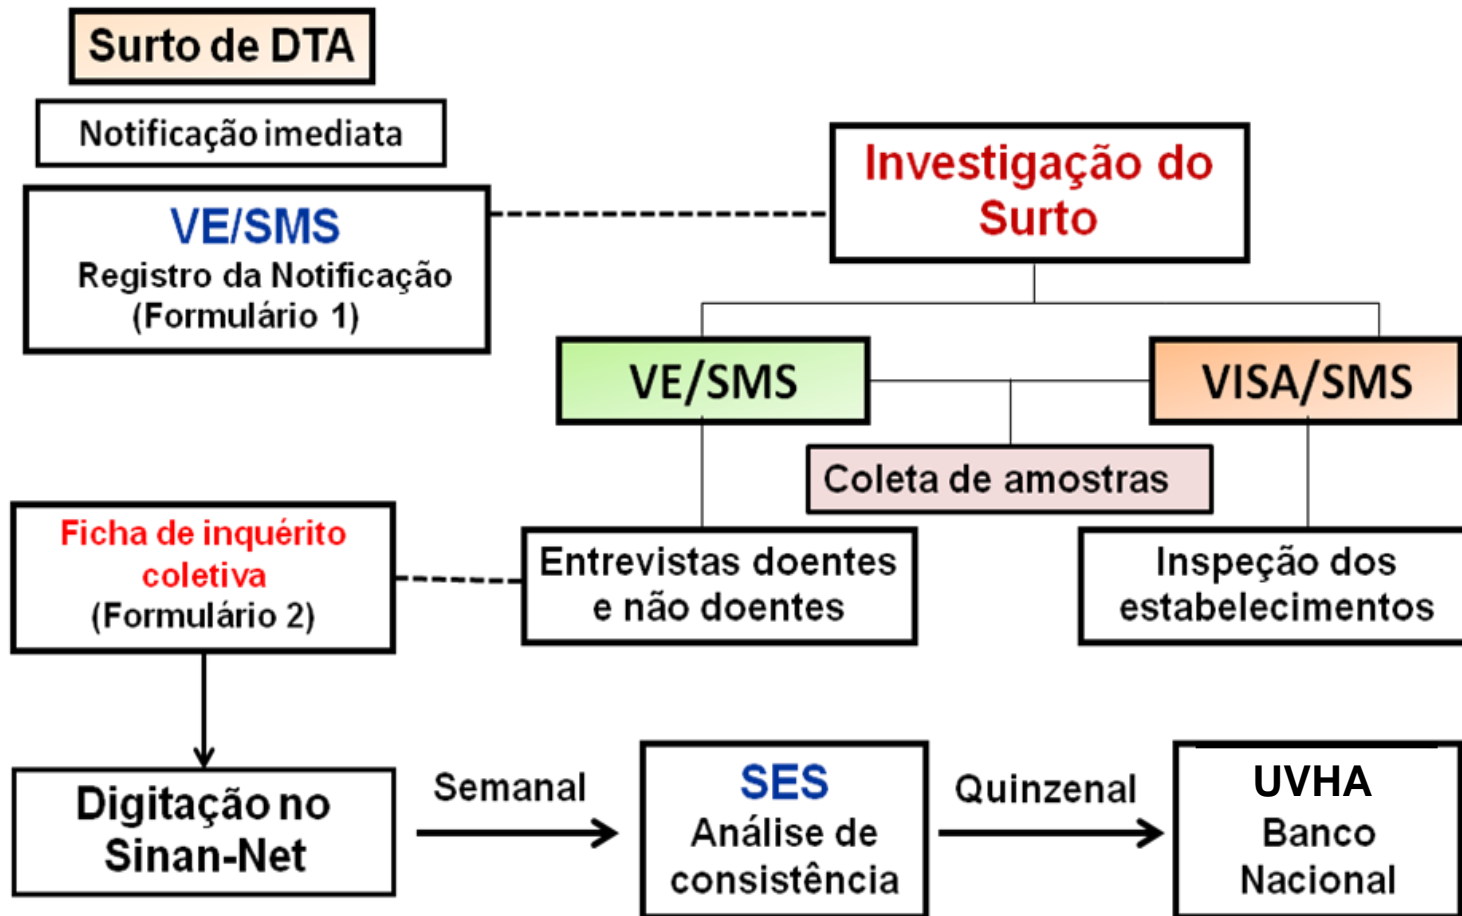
Surto de DTA

Notificação imediata

VE/SMS
Registro da Notificação
(Formulário 1)

Investigação do Surto

VE/SMS

VISA/SMS

Coleta de amostras

Ficha de inquérito coletiva
(Formulário 2)

Entrevistas doentes e não doentes

Inspeção dos estabelecimentos

Digitação no Sinan-Net

Semanal

SES
Análise de consistência

Quinzenal

UVHA
Banco Nacional